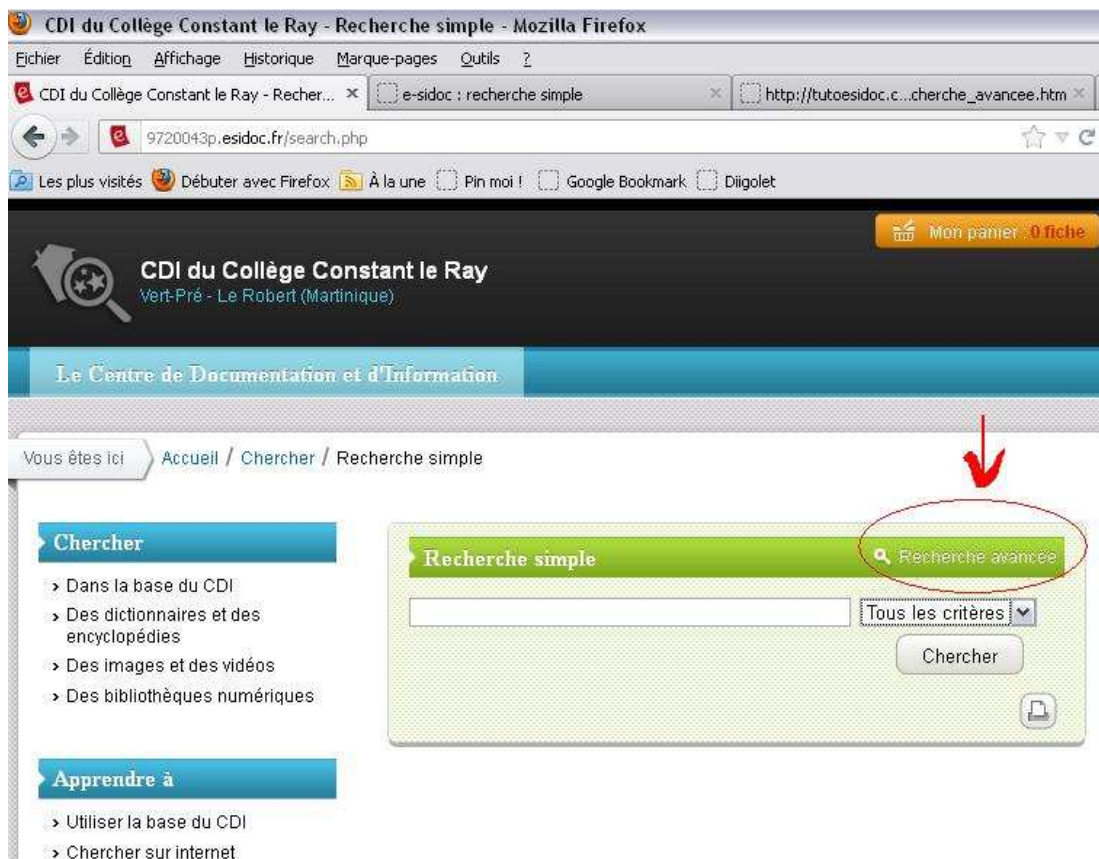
CDI du Collège Constant le Ray - Recherche simple - Mozilla Firefox

Fichier Édition Affichage Historique Marque-pages Outils ?

CDI du Collège Constant le Ray - Recher... × e-sidoc : recherche simple × http://tutoesidoc.c...cherche_avancee.htm ×

9720043p.esidoc.fr/search.php

Les plus visités Débuter avec Firefox À la une Pin moi ! Google Bookmark Diigolet

Mon panier : 0 fiche

CDI du Collège Constant le Ray
Vert-Pré - Le Robert (Martinique)

Le Centre de Documentation et d'Information

Vous êtes ici Accueil / Chercher / Recherche simple

Chercher
› Dans la base du CDI
› Des dictionnaires et des encyclopédies
› Des images et des vidéos
› Des bibliothèques numériques

Recherche simple
Recherche avancée

Tous les critères

Chercher

Apprendre à
› Utiliser la base du CDI
› Chercher sur internet